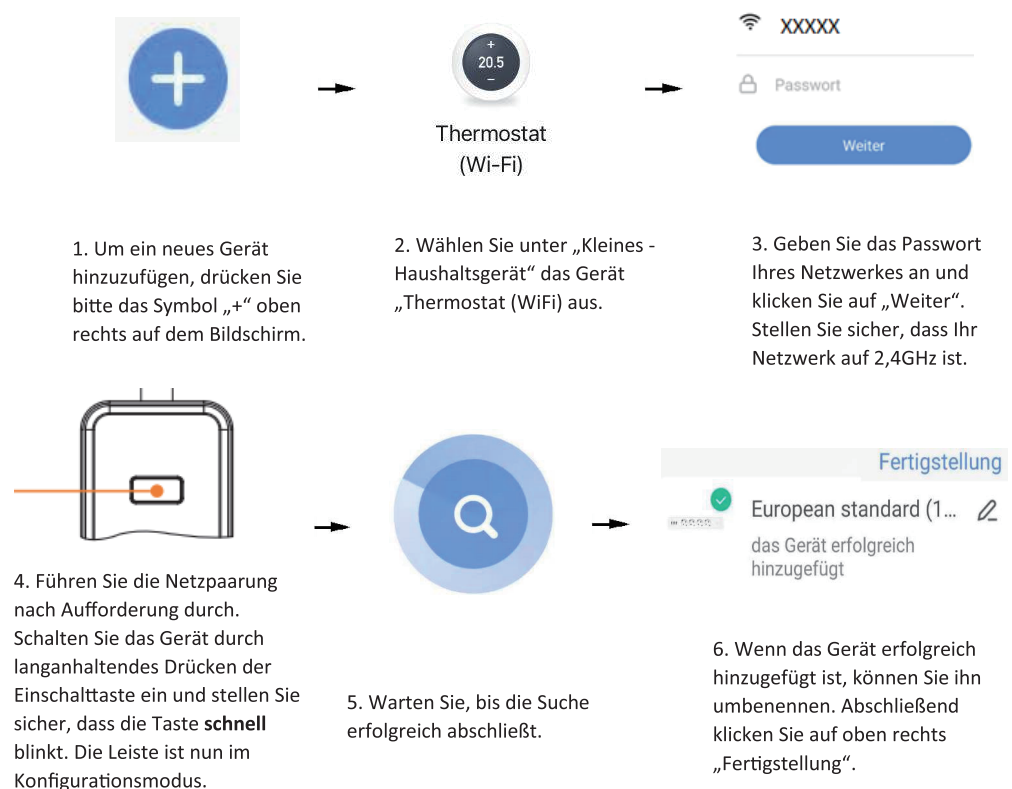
+
20.5
–
Thermostat
(Wi-Fi)

XXXXX
Passwort
Weiter

1. Um ein neues Gerät hinzuzufügen, drücken Sie bitte das Symbol „+“ oben rechts auf dem Bildschirm.

2. Wählen Sie unter „Kleines - Haushaltsgerät“ das Gerät „Thermostat (WiFi) aus.

3. Geben Sie das Passwort Ihres Netzwerkes an und klicken Sie auf „Weiter“. Stellen Sie sicher, dass Ihr Netzwerk auf 2,4GHz ist.

Fertigstellung
European standard (1...
das Gerät erfolgreich hinzugefügt

4. Führen Sie die Netzpaarung nach Aufforderung durch. Schalten Sie das Gerät durch langanhaltendes Drücken der Einschalttaste ein und stellen Sie sicher, dass die Taste **schnell** blinkt. Die Leiste ist nun im Konfigurationsmodus.

5. Warten Sie, bis die Suche erfolgreich abschließt.

6. Wenn das Gerät erfolgreich hinzugefügt ist, können Sie ihn umbenennen. Abschließend klicken Sie auf oben rechts „Fertigstellung“.